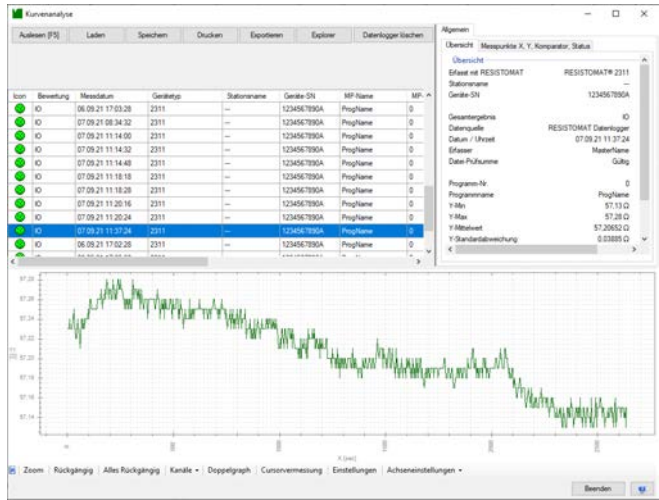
Kurvenanalyse

Auslesen [F5] | Laden | Speichern | Drucken | Exportieren | Explorer | Datenlogger löschen

| Icon | Bewertung | Messdatum | Gerätetyp | Stationsname | Geräte-SN | MP-Name | MP- |
|---|---|---|---|---|---|---|---|
| | IO | 06.09.21 17:03:28 | 2311 | --- | 1234567890A | ProgName | 0 |
| | IO | 07.09.21 08:34:32 | 2311 | --- | 1234567890A | ProgName | 0 |
| | IO | 07.09.21 11:14:00 | 2311 | --- | 1234567890A | ProgName | 0 |
| | IO | 07.09.21 11:14:32 | 2311 | --- | 1234567890A | ProgName | 0 |
| | IO | 07.09.21 11:14:48 | 2311 | --- | 1234567890A | ProgName | 0 |
| | IO | 07.09.21 11:18:18 | 2311 | --- | 1234567890A | ProgName | 0 |
| | IO | 07.09.21 11:18:28 | 2311 | --- | 1234567890A | ProgName | 0 |
| | IO | 07.09.21 11:20:16 | 2311 | --- | 1234567890A | ProgName | 0 |
| | IO | 07.09.21 11:20:24 | 2311 | --- | 1234567890A | ProgName | 0 |
| | IO | 07.09.21 11:37:24 | 2311 | --- | 1234567890A | ProgName | 0 |
| | IO | 06.09.21 17:02:28 | 2311 | --- | 1234567890A | ProgName | 0 |

Allgemein
Übersicht | Messpunkte X, Y, Komparator, Status
Übersicht
Erfasst mit RESISTOMAT | RESISTOMAT® 2311
Stationsname | ---
Geräte-SN | 1234567890A
Gesamtergebnis | IO
Datenquelle | RESISTOMAT Datenlogger
Datum / Uhrzeit | 07.09.21 11:37:24
Erfasser | MasterName
Datei-Prüfsumme | Gültig
Programm-Nr. | 0
Programmname | ProgName
Y-Min | 57,13 Ω
Y-Max | 57,28 Ω
Y-Mittelwert | 57,20652 Ω
Y-Standardabweichung | 0,03885 Ω

57,28
57,26
57,24
57,22
57,2
57,18
57,16
57,14
X [sec]

Zoom | Rückgängig | Alles Rückgängig | Kanäle | Doppelgraph | Cursorvermessung | Einstellungen | Achseneinstellungen
Beenden